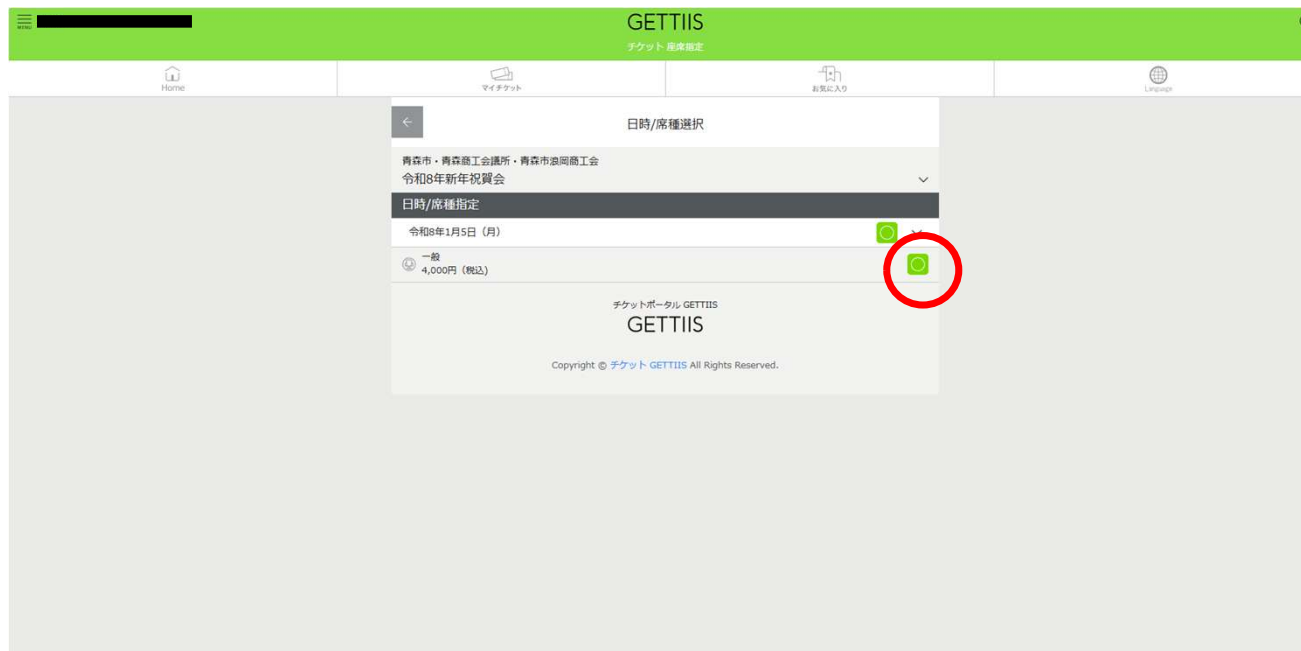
MENU

GETTIIS
チケット 座席指定

Home
マイチケット
お気に入り
Language

日時/席種選択

青森市・青森商工会議所・青森市浪岡商工会
令和8年新年祝賀会

日時/席種指定

令和8年1月5日（月）

一般
4,000円（税込）

チケットポータル GETTIIS
GETTIIS

Copyright © チケット GETTIIS All Rights Reserved.